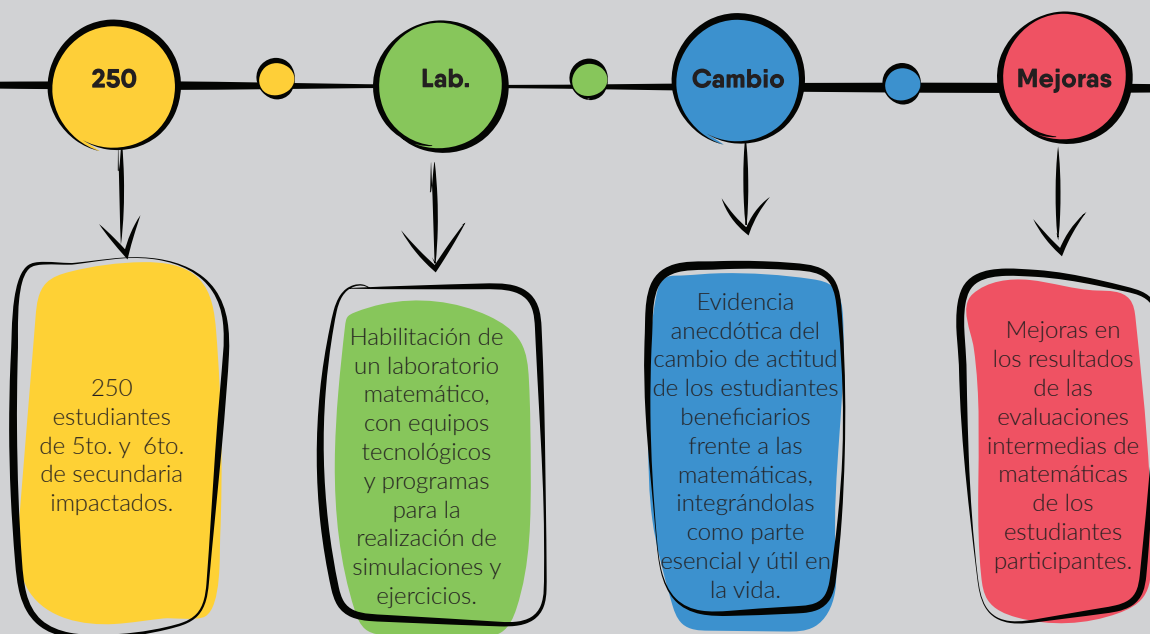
250

Lab.

Cambio

Mejoras

250 estudiantes de 5to. y 6to. de secundaria impactados.

Habilitación de un laboratorio matemático, con equipos tecnológicos y programas para la realización de simulaciones y ejercicios.

Evidencia anecdótica del cambio de actitud de los estudiantes beneficiarios frente a las matemáticas, integrándolas como parte esencial y útil en la vida.

Mejoras en los resultados de las evaluaciones intermedias de matemáticas de los estudiantes participantes.